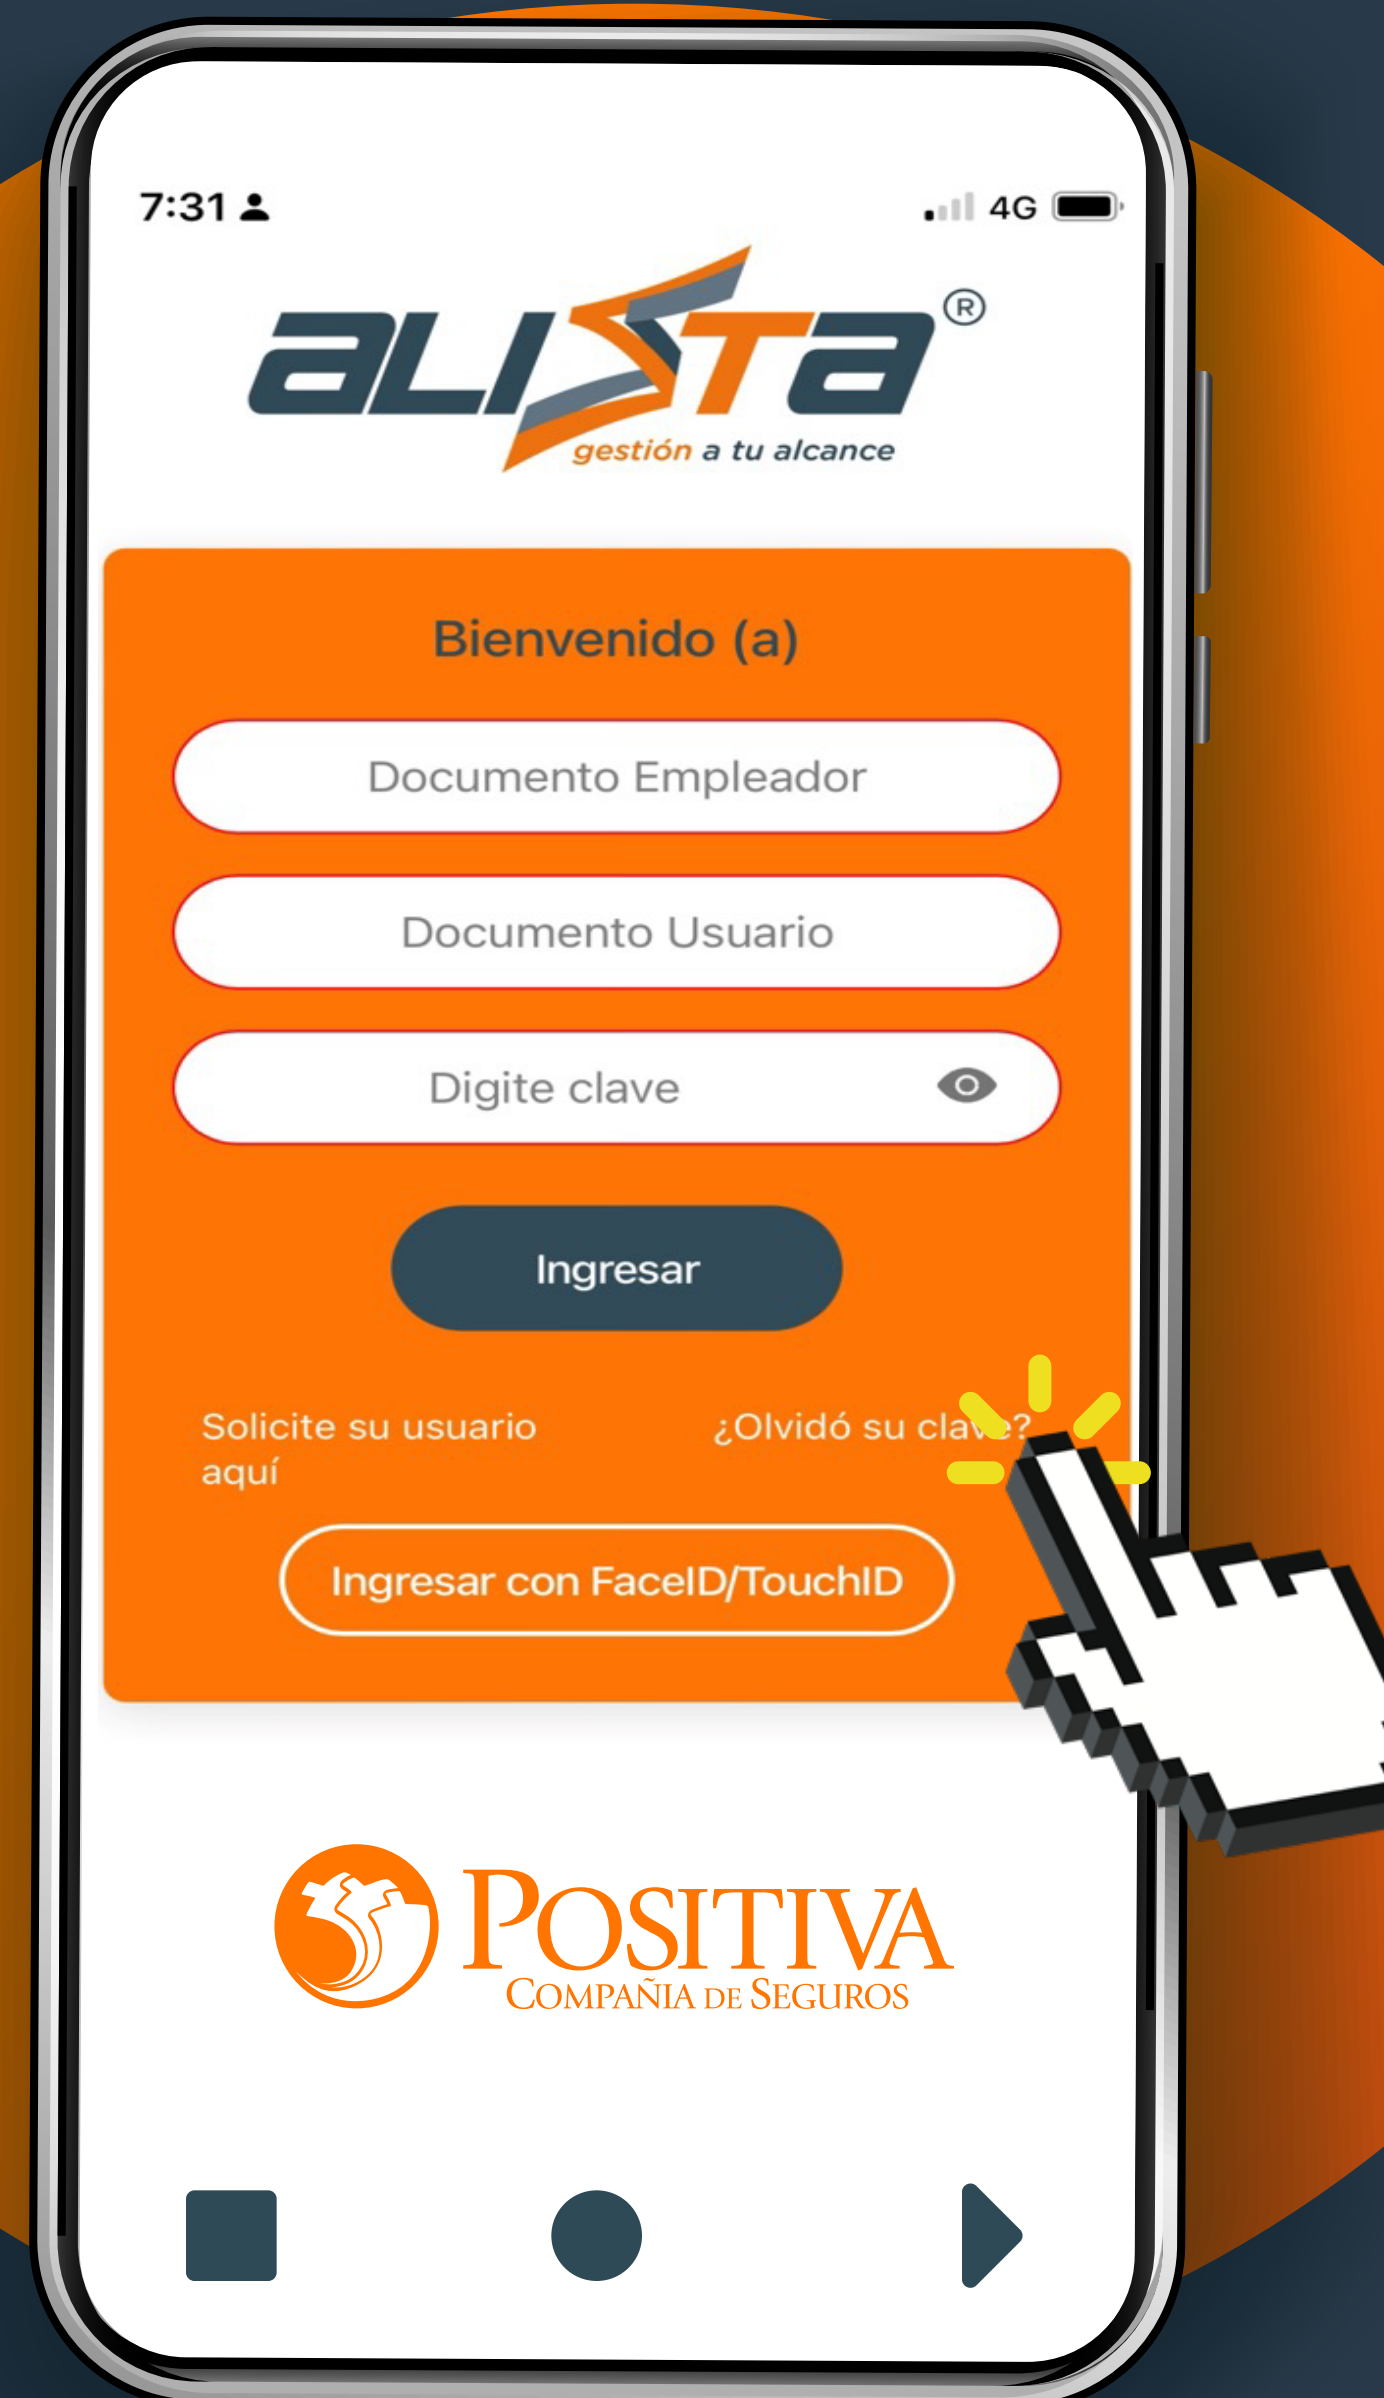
7:31 4G

ALISTA®
gestión a tu alcance

Bienvenido (a)

Documento Empleador

Documento Usuario

Digite clave

Ingresar

Solicite su usuario aquí

¿Olvidó su cla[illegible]?

Ingresar con FaceID/TouchID

POSITIVA
COMPAÑIA DE SEGUROS